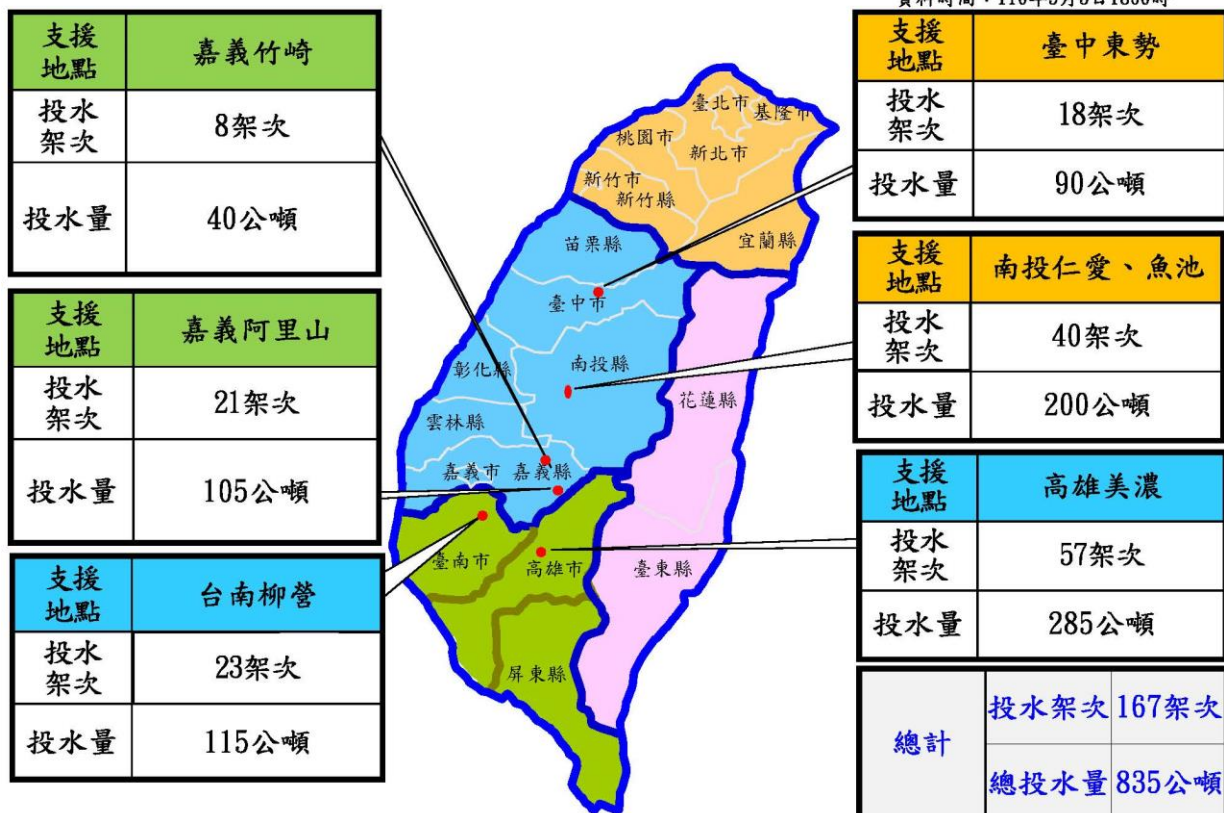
資料時間：110年5月5日1800時 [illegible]

| 支援地點 | 嘉義竹崎 |
|---|---|
| 投水架次 | 8架次 |
| 投水量 | 40公噸 |

| 支援地點 | 嘉義阿里山 |
|---|---|
| 投水架次 | 21架次 |
| 投水量 | 105公噸 |

| 支援地點 | 台南柳營 |
|---|---|
| 投水架次 | 23架次 |
| 投水量 | 115公噸 |

臺北市 基隆市 桃園市 新北市 新竹市 新竹縣 宜蘭縣 苗栗縣 臺中市 南投縣 彰化縣 花蓮縣 雲林縣 嘉義市 嘉義縣 臺南市 高雄市 臺東縣 屏東縣

| 支援地點 | 臺中東勢 |
|---|---|
| 投水架次 | 18架次 |
| 投水量 | 90公噸 |

| 支援地點 | 南投仁愛、魚池 |
|---|---|
| 投水架次 | 40架次 |
| 投水量 | 200公噸 |

| 支援地點 | 高雄美濃 |
|---|---|
| 投水架次 | 57架次 |
| 投水量 | 285公噸 |

| 總計 | 投水架次 | 167架次 |
|---|---|---|
| | 總投水量 | 835公噸 |